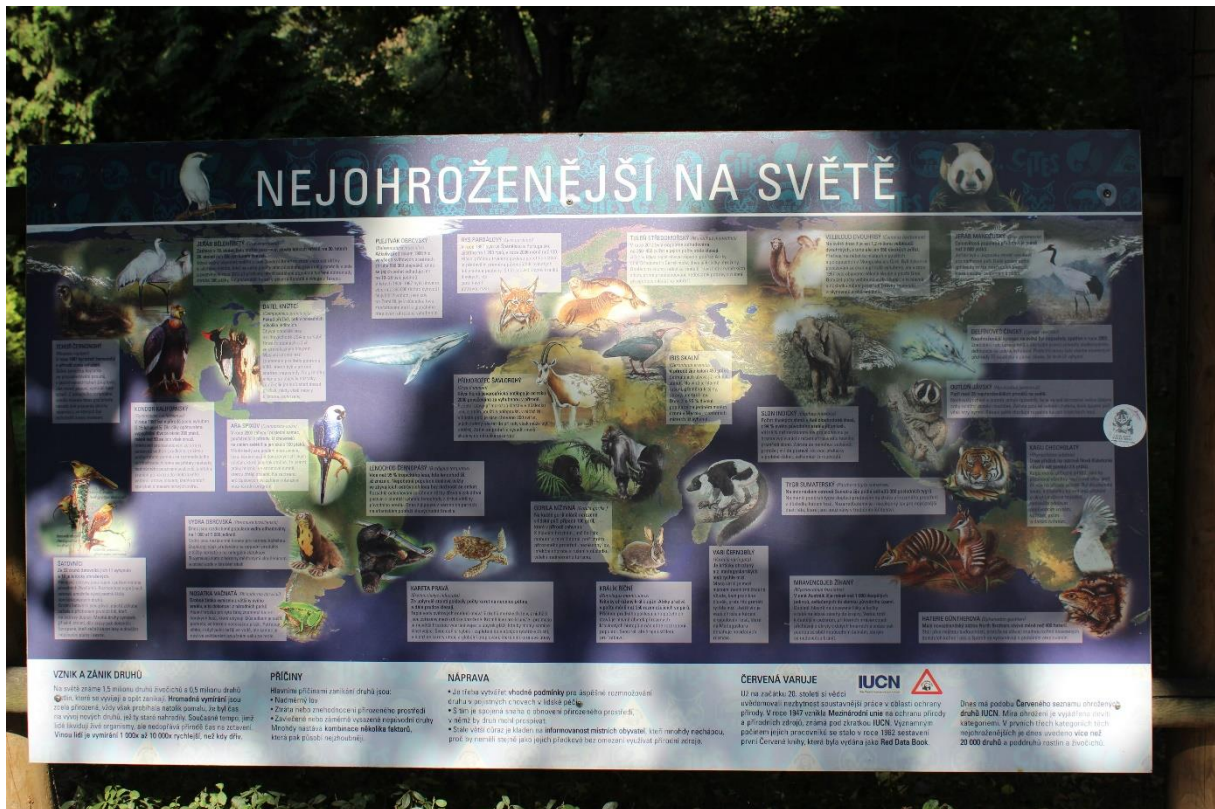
NEJOHROŽENĚJŠÍ NA SVĚTĚ

JEŘÁB BĚLOHŘBITÝ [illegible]

PULTYÁK OBROVSKÝ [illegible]

RYS PARDÁLOVÝ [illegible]

TULEŇ STŘEDOMOŘSKÝ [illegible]

VELBLOUD DVOUHRBÝ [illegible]

JEŘÁB MANDŽUSKÝ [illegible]

DATEL KRÁLOVSKÝ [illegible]

KONDOR KALIFORNSKÝ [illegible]

ARA SPIXŮV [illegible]

PŘÍMOROŽEC ŠAVLOROHÝ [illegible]

IBIS SKALNÍ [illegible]

DELFÍNOVEC ČÍNSKÝ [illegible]

OUTLOŇ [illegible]

SLON INDICKÝ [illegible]

LENOCHOD DVOUPRSTÝ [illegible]

GORILA NÍŽINNÁ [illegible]

TYGR SUMATERSKÝ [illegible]

KAKAPO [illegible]

VYDRA OBROVSKÁ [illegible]

ŽATOVNÍK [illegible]

KAREТА PRAVÁ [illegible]

KRÁLÍK ŘÍČNÍ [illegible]

VARI ČERNOBÍLÝ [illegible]

MRAVENCOJED ŽÍHANÝ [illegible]

HATERIE GÜNTHEROVA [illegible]

NESMRTKA VAŽNATÁ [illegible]

VZNIK A ZÁNIK DRUHŮ
Na světě známe 1,5 milionu druhů živočichů a 0,5 milionu druhů rostlin, které se vyvíjely a opět zanikaly. Hromadná vymírání jsou zcela přirozená, vždy však probíhala nesmírně pomalu. Je byl čas na vývoj nových druhů, jež ty staré nahradily. Současné tempo, jímž lidé likvidují živé organismy, ale nedopřává přírodě čas na zotavení. Vinou lidí je vymírání 1 000x až 10 000x rychlejší, než kdy dřív.

PŘÍČINY
Hlavními příčinami zanikání druhů jsou:
• Nadměrný lov
• Ztráta nebo znehodnocení přirozeného prostředí
• Zavlečené nebo záměrně vysazené nepůvodní druhy
Mnohdy nastává kombinace několika faktorů, která pak působí nejzhoubněji.

NÁPRAVA
• Je třeba vytvářet vhodné podmínky pro úspěšné rozmnožování druhů v zajetí chovech v lidské péči.
• S tím je spojena snaha o obnovení přirozeného prostředí, v němž by druh mohl prosperovat.
• Stále větší důraz je kladen na informovanost místních obyvatel, kteří mnohdy nacházejí, proč by neměli daný druh jejich přírodu bez omezení využívat přírodní zdroje.

ČERVENÁ VAROVÁNÍ
Už na začátku 20. století si vědci uvědomovali nezbytnost soustavnější práce v oblasti ochrany přírody. V roce 1947 vznikla Mezinárodní unie na ochranu přírody a přírodních zdrojů, známá pod zkratkou IUCN. Významným počinem jejích pracovníků se stalo v roce 1962 sestavení první Červené knihy, které byla vydána jako Red Data Book.

IUCN

Dnes má podobu Červeného seznamu ohrožených druhů IUCN. Míra ohrožení je vyjádřena devíti kategoriemi. V prvních třech kategoriích těch nejohroženějších je dnes uvedeno více než 20 000 druhů a poddruhů rostlin a živočichů.